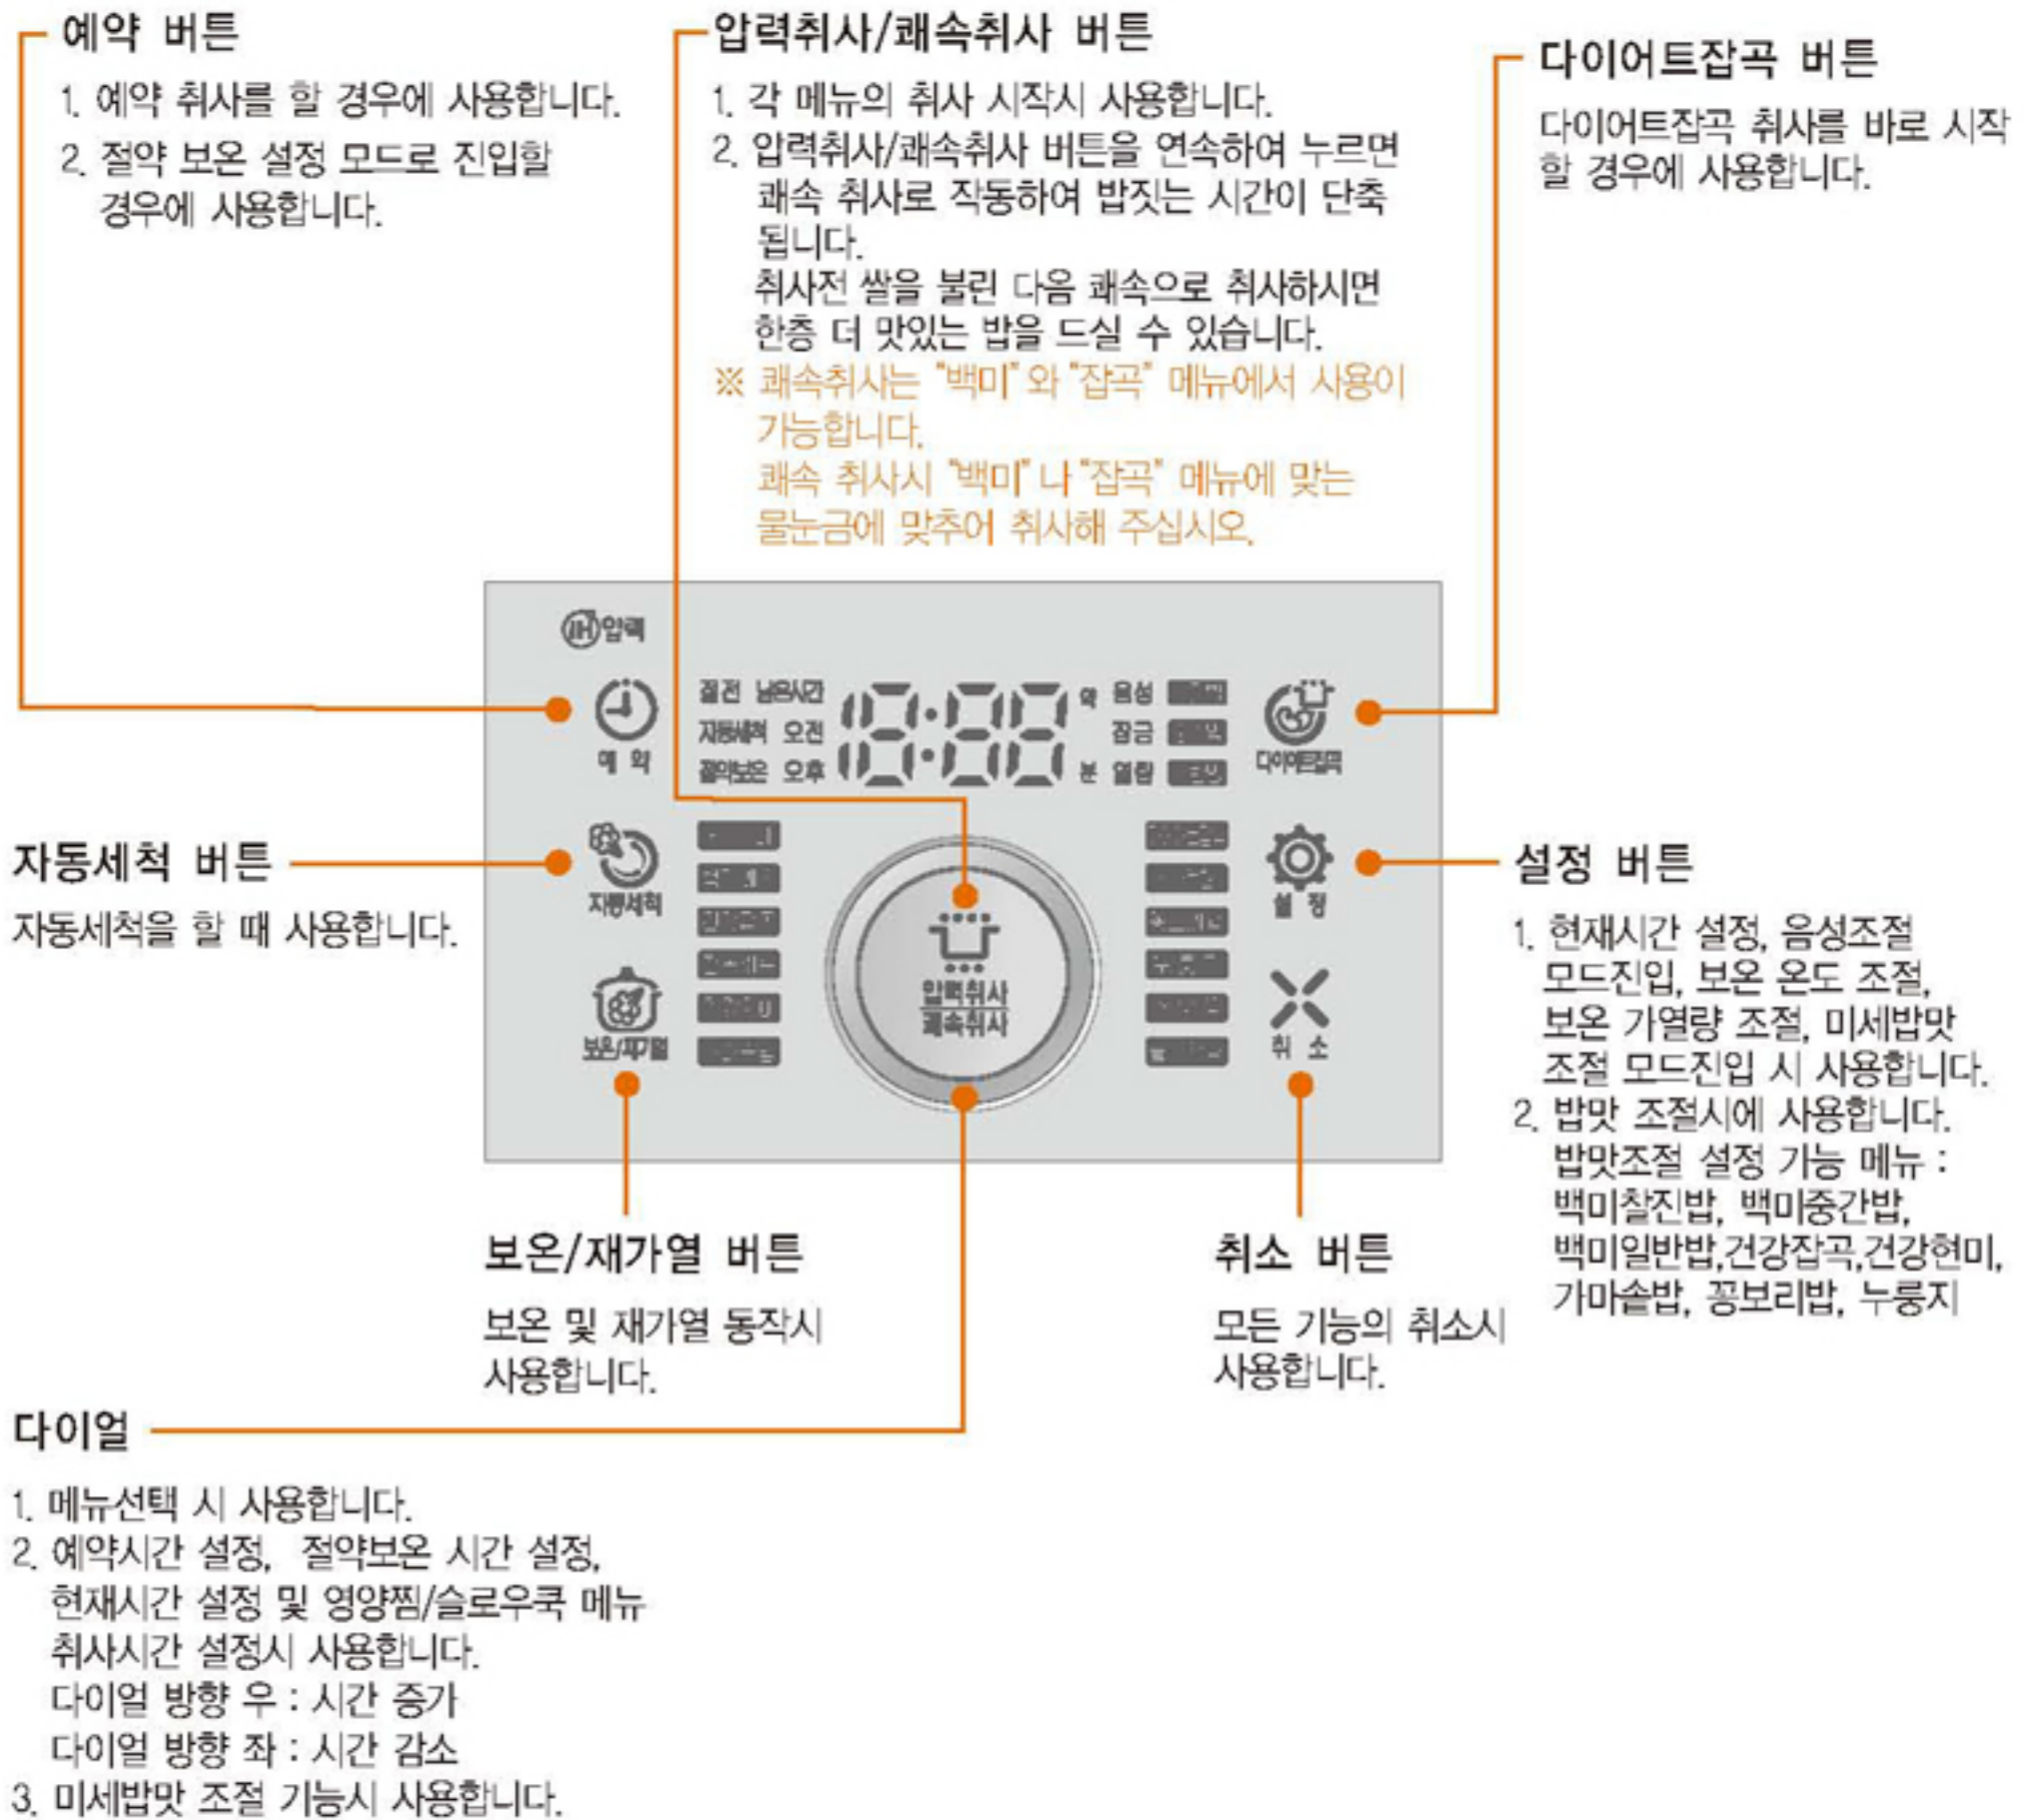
예약 버튼

1. 예약 취사를 할 경우에 사용합니다.
2. 절약 보온 설정 모드로 진입할 경우에 사용합니다.

압력취사/쾌속취사 버튼

1. 각 메뉴의 취사 시작시 사용합니다.
2. 압력취사/쾌속취사 버튼을 연속하여 누르면 쾌속 취사로 작동하여 밥짓는 시간이 단축됩니다.
취사전 쌀을 불린 다음 쾌속으로 취사하시면 한층 더 맛있는 밥을 드실 수 있습니다.
※ 쾌속취사는 "백미"와 "잡곡" 메뉴에서 사용이 가능합니다.
쾌속 취사시 "백미"나 "잡곡" 메뉴에 맞는 물눈금에 맞추어 취사해 주십시오.

다이어트잡곡 버튼

다이어트잡곡 취사를 바로 시작할 경우에 사용합니다.

IH압력

예 약

절전 남은시간
자동세척 오전
절약보온 오후

8:88

약
분

음성
잠금
열량

다이어트잡곡

자동세척 버튼

자동세척을 할 때 사용합니다.

자동세척

압력취사
쾌속취사

설 정

설정 버튼

1. 현재시간 설정, 음성조절 모드진입, 보온 온도 조절, 보온 가열량 조절, 미세밥맛 조절 모드진입 시 사용합니다.
2. 밥맛 조절시에 사용합니다.
밥맛조절 설정 가능 메뉴 : 백미찰진밥, 백미중간밥, 백미일반밥,건강잡곡,건강현미, 가마솥밥, 꽁보리밥, 누룽지

보온/재가열

취 소

보온/재가열 버튼

보온 및 재가열 동작시 사용합니다.

취소 버튼

모든 기능의 취소시 사용합니다.

다이얼

1. 메뉴선택 시 사용합니다.
2. 예약시간 설정, 절약보온 시간 설정, 현재시간 설정 및 영양찜/슬로우쿡 메뉴 취사시간 설정시 사용합니다.
다이얼 방향 우 : 시간 증가
다이얼 방향 좌 : 시간 감소
3. 미세밥맛 조절 기능시 사용합니다.